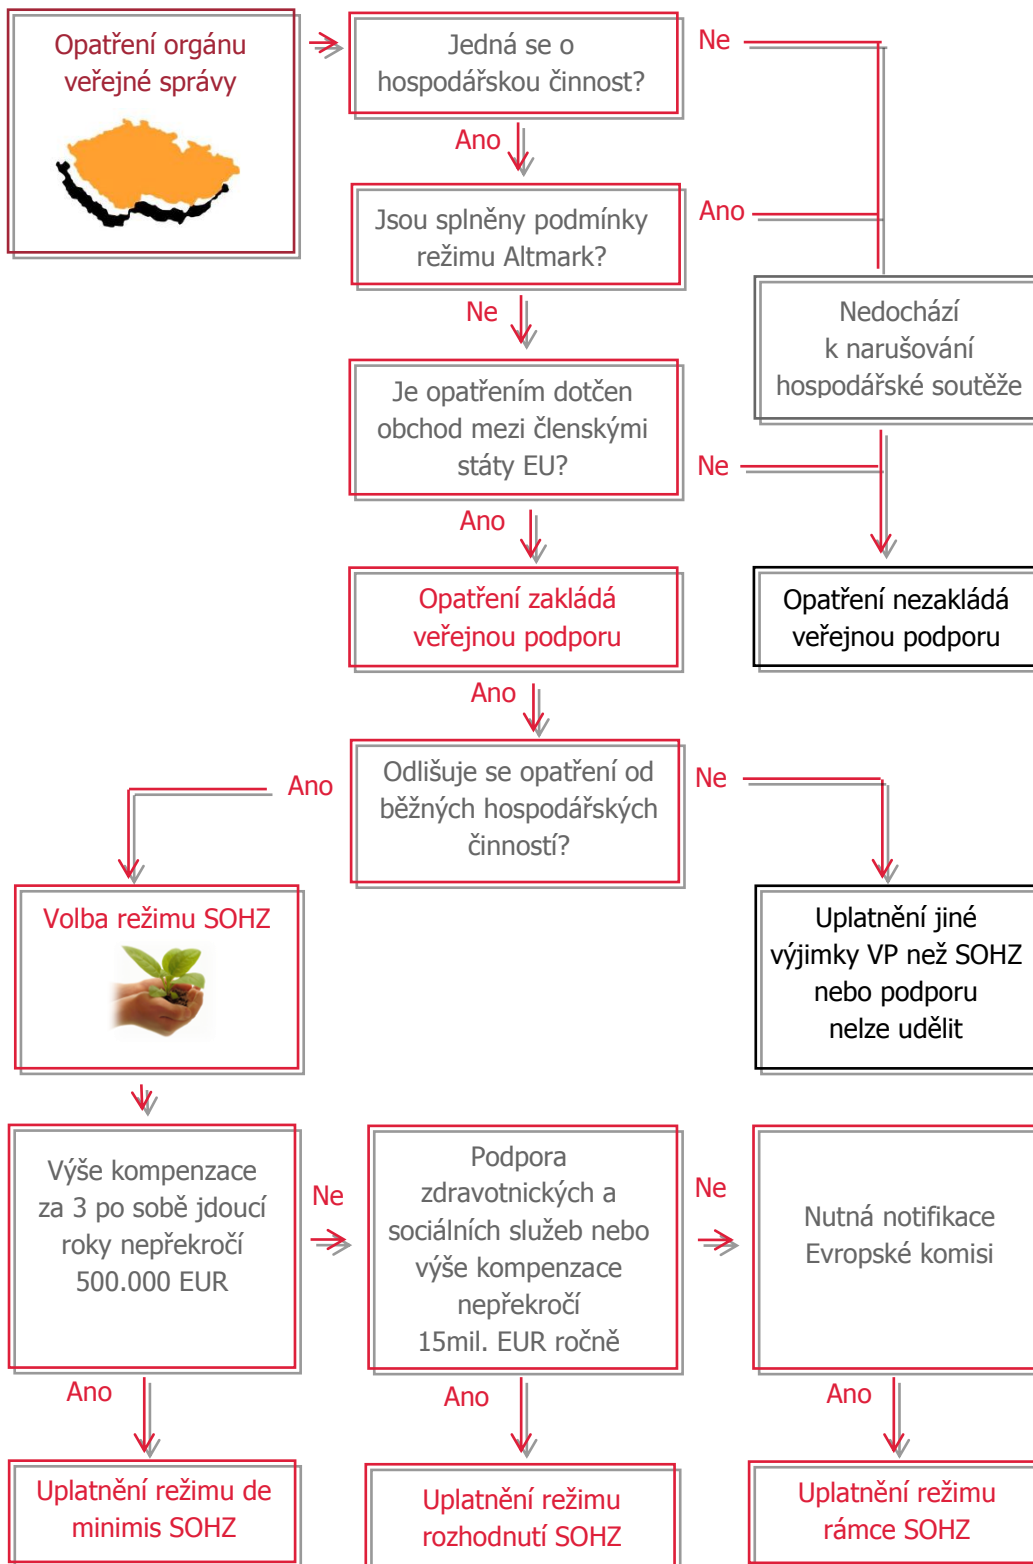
Opatření orgánu veřejné správy

Jedná se o hospodářskou činnost?

Ne

Ano

Jsou splněny podmínky režimu Altmark?

Ano

Ne

Nedochází k narušování hospodářské soutěže

Je opatřením dotčen obchod mezi členskými státy EU?

Ne

Ano

Opatření zakládá veřejnou podporu

Opatření nezakládá veřejnou podporu

Ano

Ano

Odlišuje se opatření od běžných hospodářských činností?

Ne

Volba režimu SOHZ

Uplatnění jiné výjimky VP než SOHZ nebo podporu nelze udělit

Výše kompenzace za 3 po sobě jdoucí roky nepřekročí 500.000 EUR

Ne

Podpora zdravotnických a sociálních služeb nebo výše kompenzace nepřekročí 15mil. EUR ročně

Ne

Nutná notifikace Evropské komisi

Ano

Ano

Ano

Uplatnění režimu de minimis SOHZ

Uplatnění režimu rozhodnutí SOHZ

Uplatnění režimu rámce SOHZ